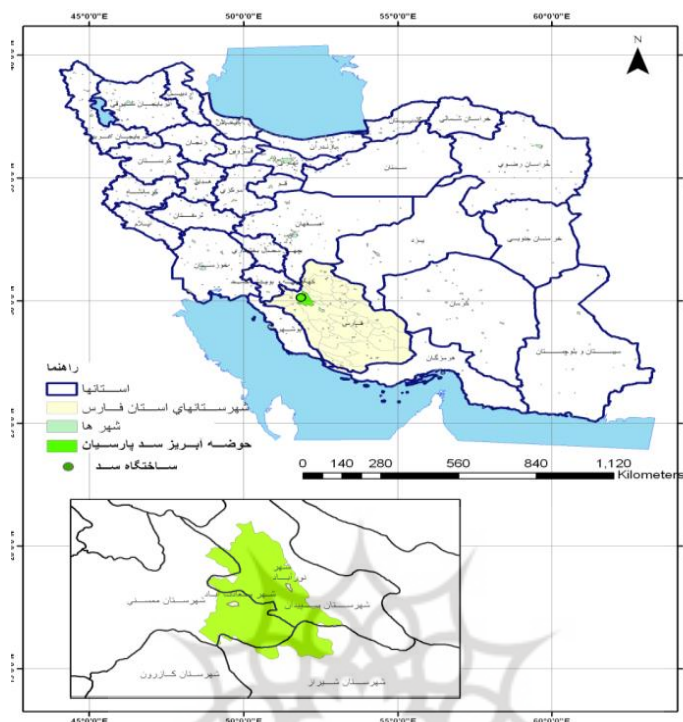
45°0'0"E
50°0'0"E
55°0'0"E
60°0'0"E

N

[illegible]
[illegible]
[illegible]
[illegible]
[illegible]

مازندران
سمنان
خراسان شمالی
خراسان رضوی
خراسان جنوبی
یزد
کرمان
اصفهان
فارس
هرمزگان
سیستان و بلوچستان
کردستان
همدان
مرکزی
قم
تهران
لرستان
خوزستان
بوشهر

راهنما
استانها
شهرستانهای استان فارس
شهر ها
حوضه آبریز سد پارسیان
ساختگاه سد

0 140 280 560 840 1,120
Kilometers

شهر
نورآباد
شهرستان ممسنی
شهرستان سپیدان
شهرستان کازرون
شهرستان شیراز

45°0'0"E
50°0'0"E
55°0'0"E
60°0'0"E